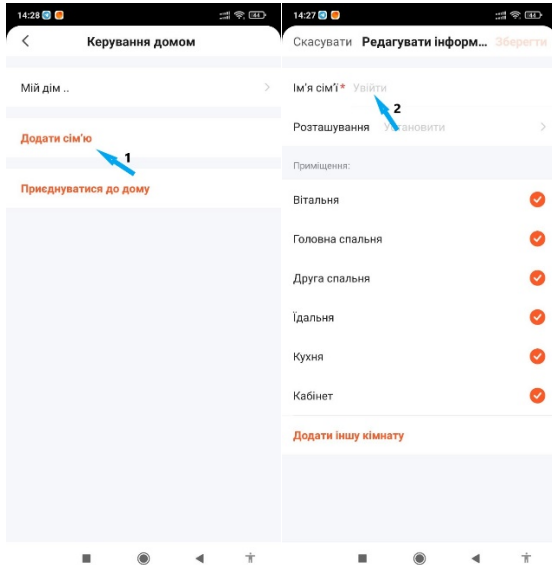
14:28

Керування домом

Мій дім ..

Додати сім'ю

1

Приєднуватися до дому

14:27

Скасувати Редагувати інформ... Зберегти

Ім'я сім'ї* Увійти

2

Розташування Установити

Приміщення:

Вітальня

Головна спальня

Друга спальня

Їдальня

Кухня

Кабінет

Додати іншу кімнату